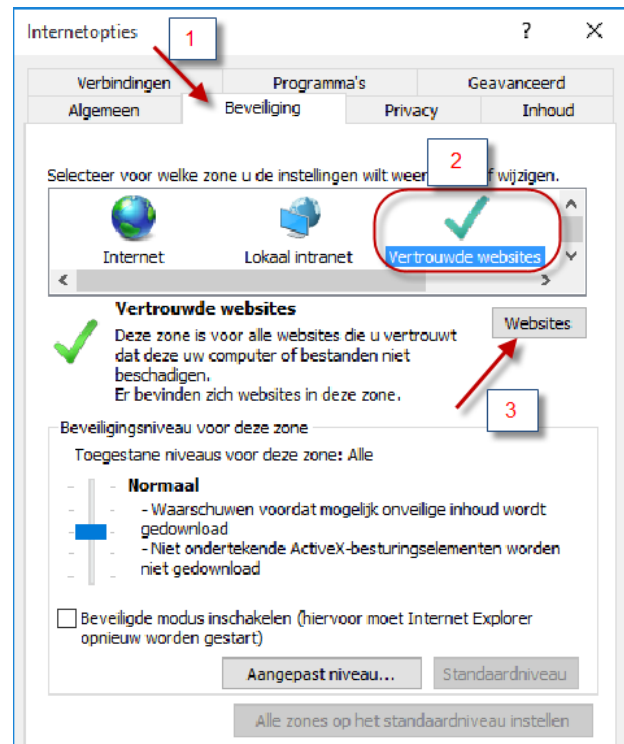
Internetopties

1

? ×

Verbindingen | Programma's | Geavanceerd
Algemeen | Beveiliging | Privacy | Inhoud

Selecteer voor welke zone u de instellingen wilt weer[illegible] f wijzigen.

2

Internet
Lokaal intranet
Vertrouwde websites

Vertrouwde websites
Deze zone is voor alle websites die u vertrouwt dat deze uw computer of bestanden niet beschadigen.
Er bevinden zich websites in deze zone.

Websites

3

Beveiligingsniveau voor deze zone
Toegestane niveaus voor deze zone: Alle

Normaal
- Waarschuwen voordat mogelijk onveilige inhoud wordt gedownload
- Niet ondertekende ActiveX-besturingselementen worden niet gedownload

Beveiligde modus inschakelen (hiervoor moet Internet Explorer opnieuw worden gestart)

Aangepast niveau...
Standaardniveau

Alle zones op het standaardniveau instellen